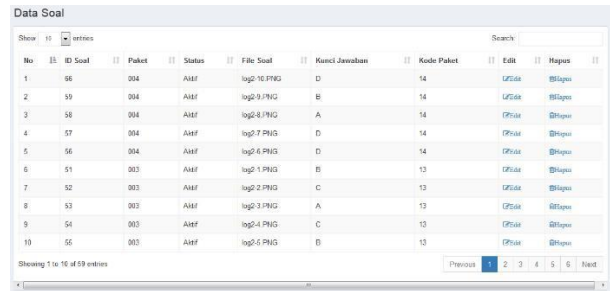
Data Soal

Show 10 entries

Search:

| No | ID Soal | Paket | Status | File Soal | Kunci Jawaban | Kode Paket | Edit | Hapus |
|---|---|---|---|---|---|---|---|---|
| 1 | 66 | 004 | Aktif | log2-10.PNG | D | 14 | Edit | Hapus |
| 2 | 59 | 004 | Aktif | log2-9.PNG | B | 14 | Edit | Hapus |
| 3 | 58 | 004 | Aktif | log2-8.PNG | A | 14 | Edit | Hapus |
| 4 | 57 | 004 | Aktif | log2-7.PNG | D | 14 | Edit | Hapus |
| 5 | 56 | 004 | Aktif | log2-6.PNG | D | 14 | Edit | Hapus |
| 6 | 51 | 003 | Aktif | log2-1.PNG | B | 13 | Edit | Hapus |
| 7 | 52 | 003 | Aktif | log2-2.PNG | C | 13 | Edit | Hapus |
| 8 | 53 | 003 | Aktif | log2-3.PNG | A | 13 | Edit | Hapus |
| 9 | 54 | 003 | Aktif | log2-4.PNG | C | 13 | Edit | Hapus |
| 10 | 55 | 003 | Aktif | log2-5.PNG | B | 13 | Edit | Hapus |

Showing 1 to 10 of 59 entries

Previous 1 2 3 4 5 6 Next